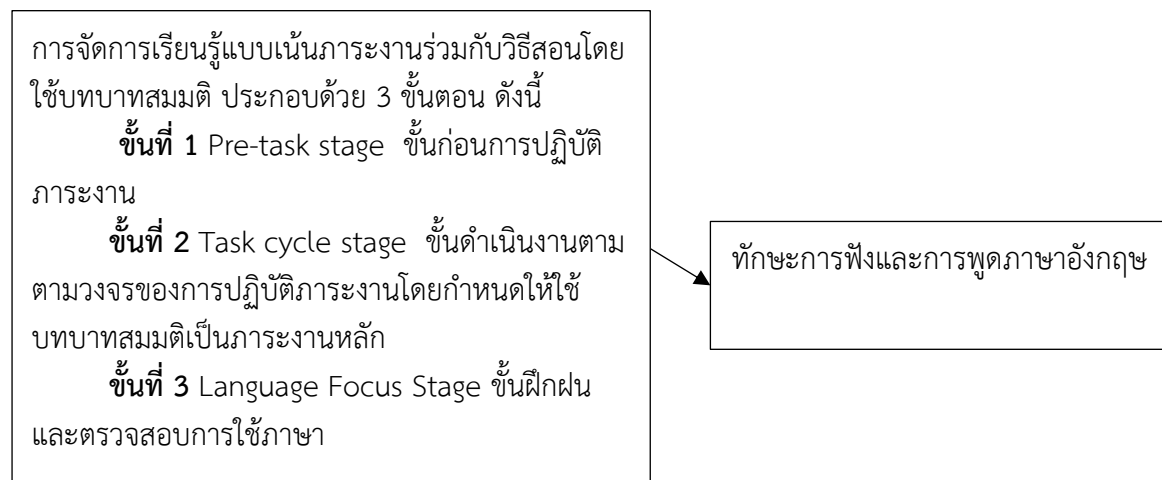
การจัดการเรียนรู้แบบเน้นภาระงานร่วมกับวิธีสอนโดยใช้บทบาทสมมติ ประกอบด้วย 3 ขั้นตอน ดังนี้

**ขั้นที่ 1** Pre-task stage ขั้นก่อนการปฏิบัติภาระงาน

**ขั้นที่ 2** Task cycle stage ขั้นดำเนินงานตามตามวงจรของการปฏิบัติภาระงานโดยกำหนดให้ใช้บทบาทสมมติเป็นภาระงานหลัก

**ขั้นที่ 3** Language Focus Stage ขั้นฝึกฝนและตรวจสอบการใช้ภาษา

ทักษะการฟังและการพูดภาษาอังกฤษ